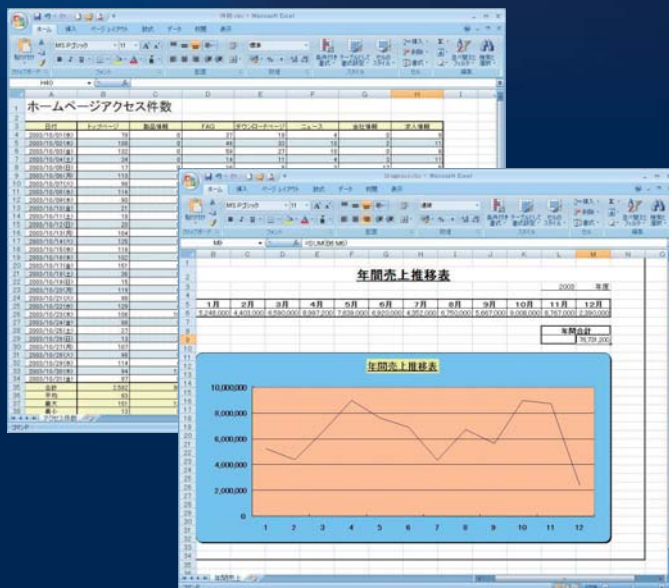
ホームページアクセス件数

| 日付 | トップページ | 製品情報 | FAQ | ダウンロードページ | ニュース | 会社情報 | 求人情報 |
|---|---|---|---|---|---|---|---|
| 2003/10/01(水) | 78 | 0 | 37 | 18 | 4 | 9 | 4 |
| 2003/10/02(木) | 108 | 0 | 46 | 22 | 10 | 2 | 11 |
| 2003/10/03(金) | 132 | 0 | 59 | 27 | 18 | 0 | 8 |

合計
平均
最大
最小

年間売上推移表

2003 年度

| 1月 | 2月 | 3月 | 4月 | 5月 | 6月 | 7月 | 8月 | 9月 | 10月 | 11月 | 12月 |
|---|---|---|---|---|---|---|---|---|---|---|---|
| 5,248,000 | 4,403,000 | 6,590,000 | 8,987,000 | 7,639,000 | 6,920,000 | 4,352,000 | 6,750,000 | 5,667,000 | 9,008,000 | 8,767,000 | 2,390,000 |

年間合計
76,701,000

年間売上推移表

10,000,000
8,000,000
6,000,000
4,000,000
2,000,000
0

1 2 3 4 5 6 7 8 9 10 11 12

=SUM(B6:M6)